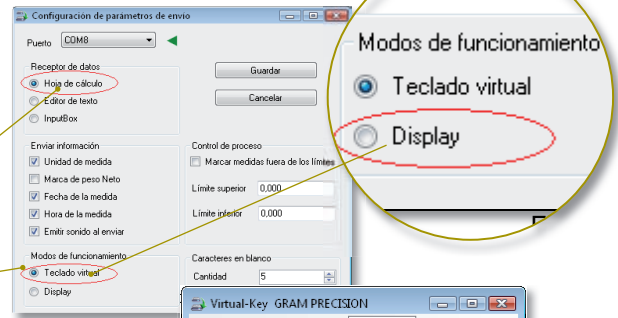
Configuración de parámetros de envío

Puerto COM8

Receptor de datos
Hoja de cálculo
Editor de texto
InputBox

Guardar
Cancelar

Enviar información
Unidad de medida
Marca de peso Neto
Fecha de la medida
Hora de la medida
Emitir sonido al enviar

Control de proceso
Marcar medidas fuera de los límites
Límite superior 0,000
Límite inferior 0,000

Modos de funcionamiento
Teclado virtual
Display

Caracteres en blanco
Cantidad 5

Virtual-Key GRAM PRECISION

Modos de funcionamiento
Teclado virtual
Display